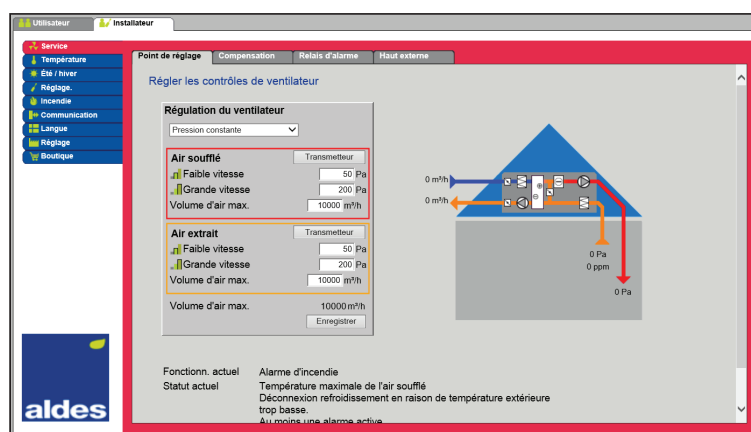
Utilisateur
Installateur

Service
Température
Été / hiver
Réglage.
Incendie
Communication
Langue
Réglage
Boutique

Point de réglage
Compensation
Relais d'alarme
Haut externe

Régler les contrôles de ventilateur

Régulation du ventilateur
Pression constante

Air soufflé
Transmetteur
Faible vitesse 50 Pa
Grande vitesse 200 Pa
Volume d'air max. 10000 m³/h

Air extrait
Transmetteur
Faible vitesse 50 Pa
Grande vitesse 200 Pa
Volume d'air max. 10000 m³/h

Volume d'air max. 10000 m³/h
Enregistrer

0 m³/h
0 m³/h
0 Pa
0 ppm
0 Pa

aldes

Fonctionn. actuel Alarme d'incendie
Statut actuel Température maximale de l'air soufflé
Déconnexion refroidissement en raison de température extérieure trop basse.
Au moins une alarme active